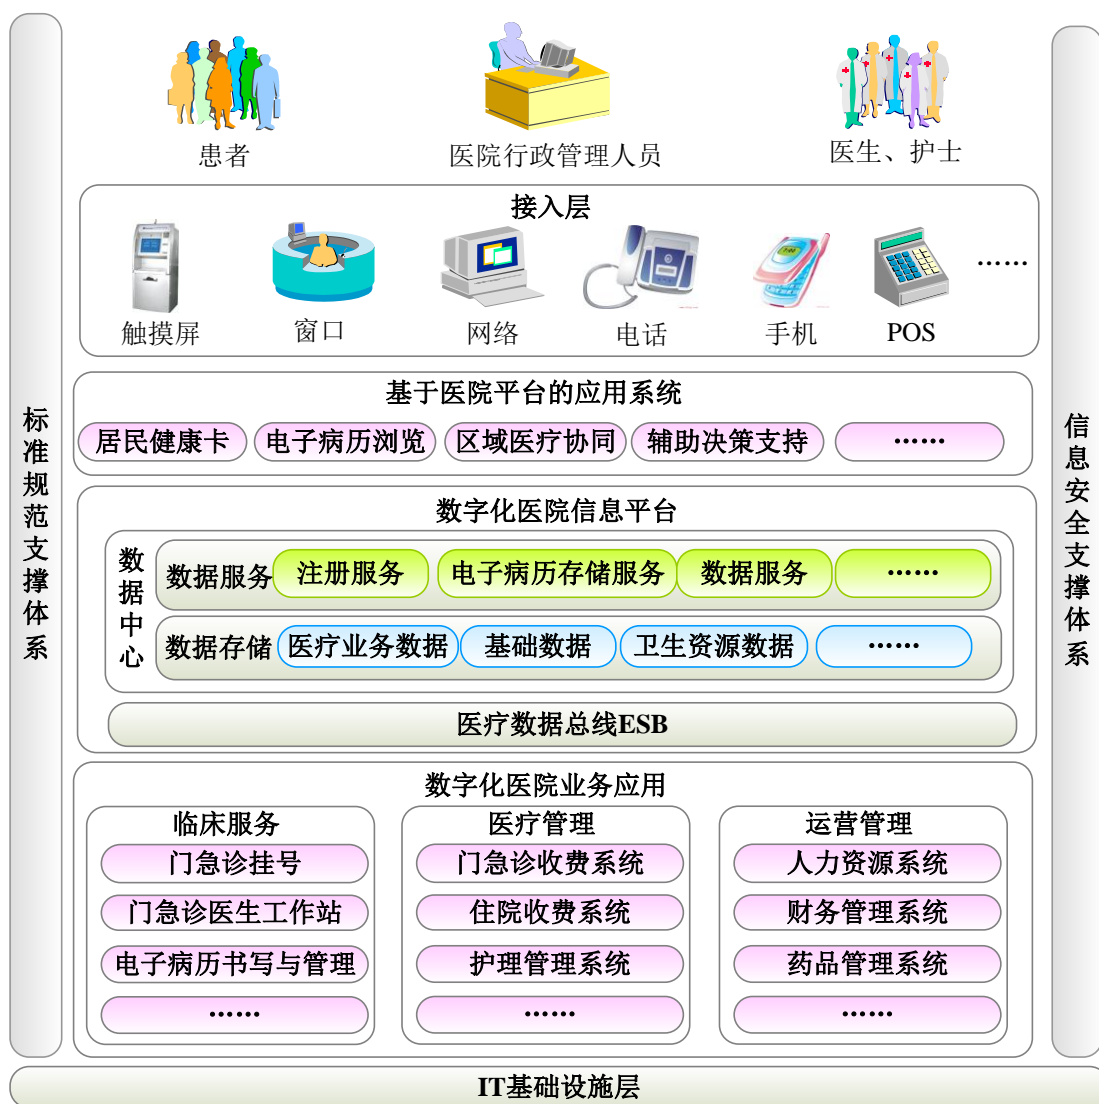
标准规范支撑体系

患者
医院行政管理人员
医生、护士

接入层
触摸屏
窗口
网络
电话
手机
POS
……

基于医院平台的应用系统
居民健康卡
电子病历浏览
区域医疗协同
辅助决策支持
……

数字化医院信息平台
数据中心
数据服务
注册服务
电子病历存储服务
数据服务
……
数据存储
医疗业务数据
基础数据
卫生资源数据
……
医疗数据总线ESB

数字化医院业务应用
临床服务
门急诊挂号
门急诊医生工作站
电子病历书写与管理
……
医疗管理
门急诊收费系统
住院收费系统
护理管理系统
……
运营管理
人力资源系统
财务管理系统
药品管理系统
……

信息安全支撑体系

IT基础设施层